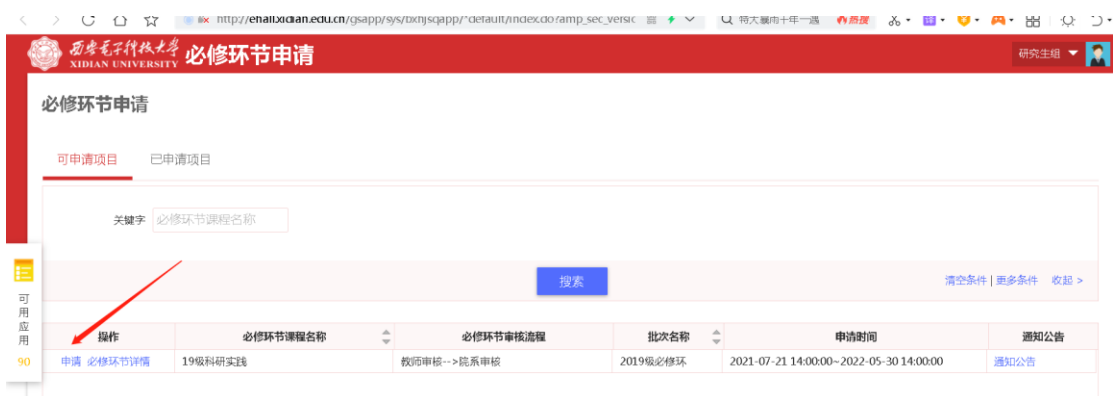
http://ehall.xidian.edu.cn/gsapp/sys/bxhjsqapp/*default/index.do?amp_sec_versio

Q 特大暴雨千年一遇

西安电子科技大学 XIDIAN UNIVERSITY 必修环节申请

研究生组

必修环节申请

可申请项目 已申请项目

关键字 必修环节课程名称

搜索

清空条件 | 更多条件 收起 >

可用应用 90

| 操作 | 必修环节课程名称 | 必修环节审核流程 | 批次名称 | 申请时间 | 通知公告 |
|---|---|---|---|---|---|
| 申请 必修环节详情 | 19级科研实践 | 教师审核-->院系审核 | 2019级必修环 | 2021-07-21 14:00:00~2022-05-30 14:00:00 | 通知公告 |